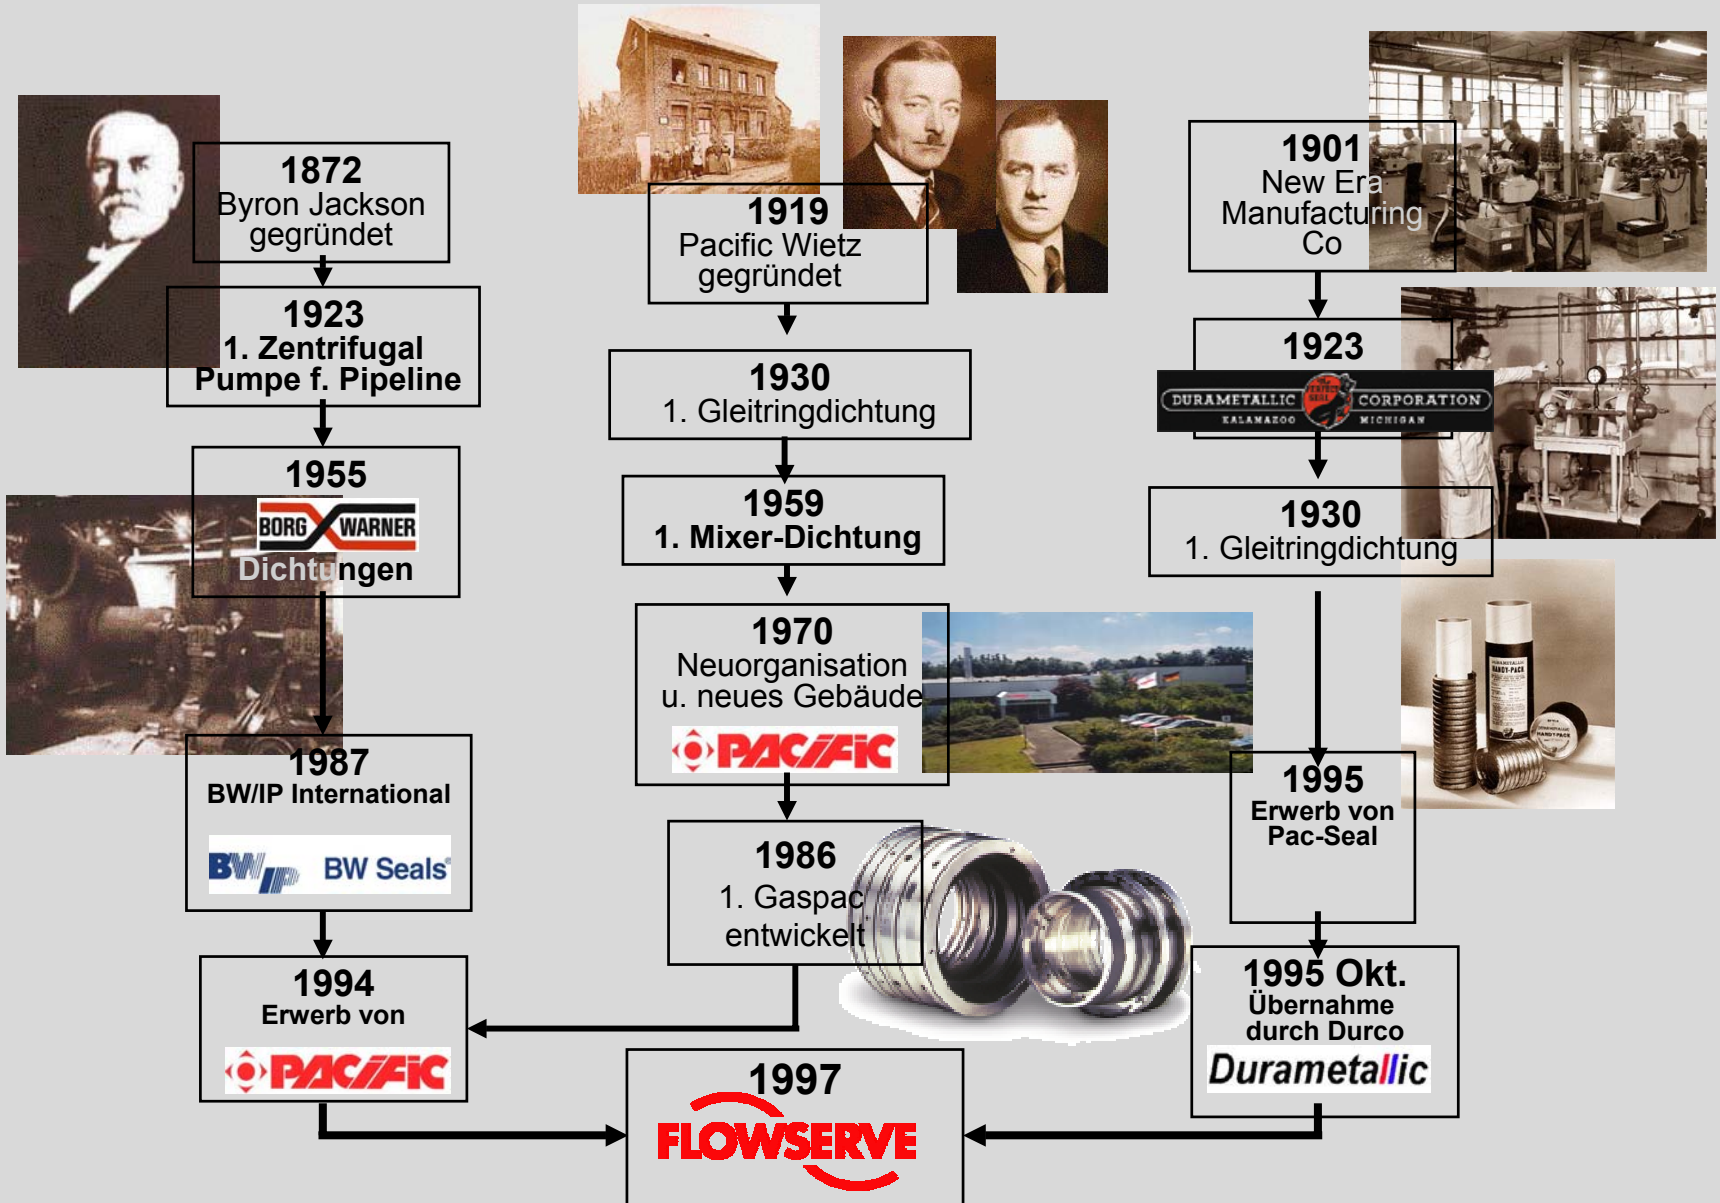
1872
Byron Jackson gegründet

1923
1. Zentrifugal Pumpe f. Pipeline

1955
BORG WARNER
Dichtungen

1987
BW/IP International
BW/IP BW Seals

1994
Erwerb von
PACIFIC

1919
Pacific Wietz gegründet

1930
1. Gleitringdichtung

1959
1. Mixer-Dichtung

1970
Neuorganisation u. neues Gebäude
PACIFIC

1986
1. Gaspac entwickelt

1997
FLOWSERVE

1901
New Era Manufacturing Co

1923
DURAMETALLIC CORPORATION
KALAMAZOO MICHIGAN

1930
1. Gleitringdichtung

1995
Erwerb von Pac-Seal

1995 Okt.
Übernahme durch Durco
Durametallic